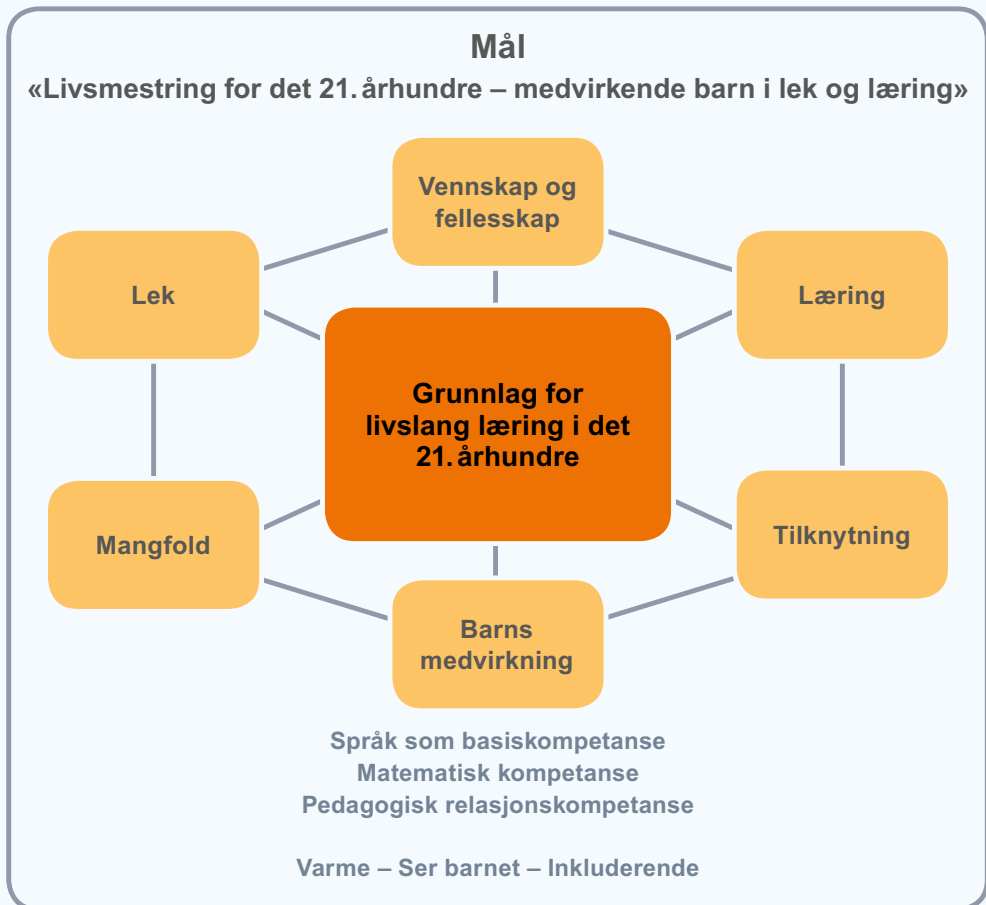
Mål
«Livsmestring for det 21. århundre – medvirkende barn i lek og læring»

Vennskap og fellesskap

Lek

Læring

Grunnlag for livslang læring i det 21. århundre

Mangfold

Tilknytning

Barns medvirkning

Språk som basiskompetanse
Matematisk kompetanse
Pedagogisk relasjonskompetanse

Varme – Ser barnet – Inkluderende